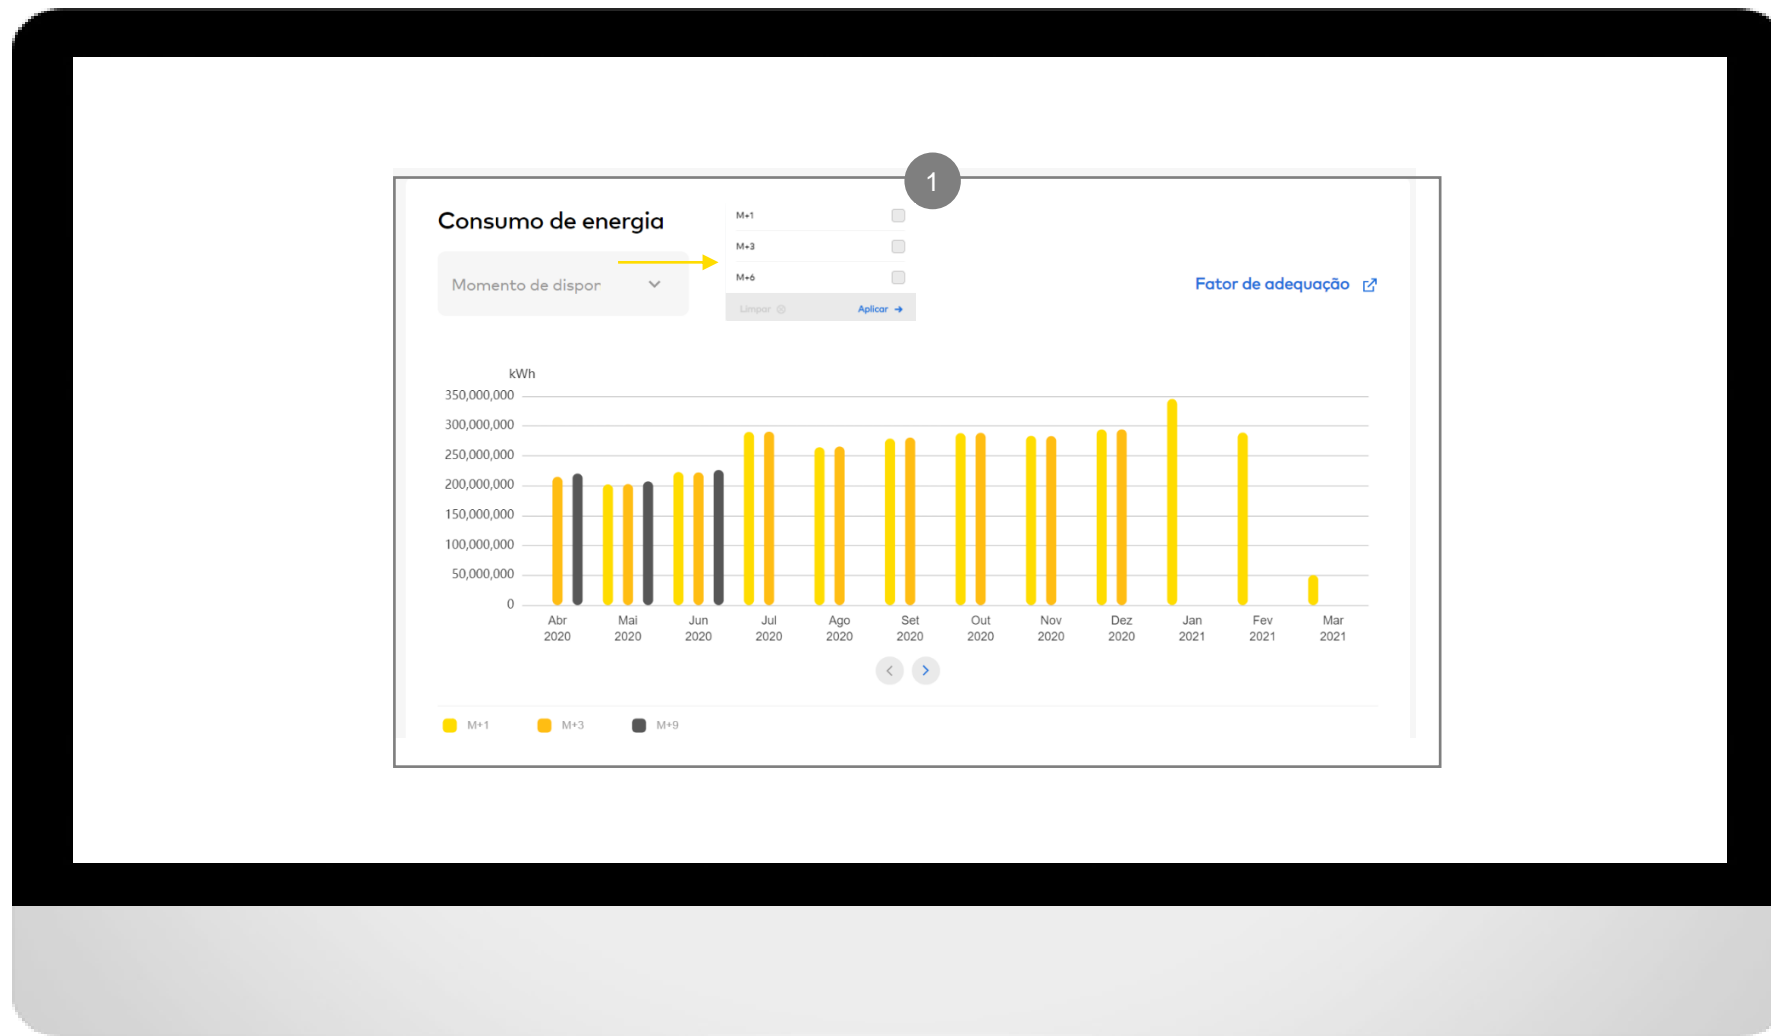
1

Consumo de energia

Momento de dispor

M+1
M+3
M+6
Limpar
Aplicar

Fator de adequação

kWh
350,000,000
300,000,000
250,000,000
200,000,000
150,000,000
100,000,000
50,000,000
0

Abr 2020
Mai 2020
Jun 2020
Jul 2020
Ago 2020
Set 2020
Out 2020
Nov 2020
Dez 2020
Jan 2021
Fev 2021
Mar 2021

M+1
M+3
M+9